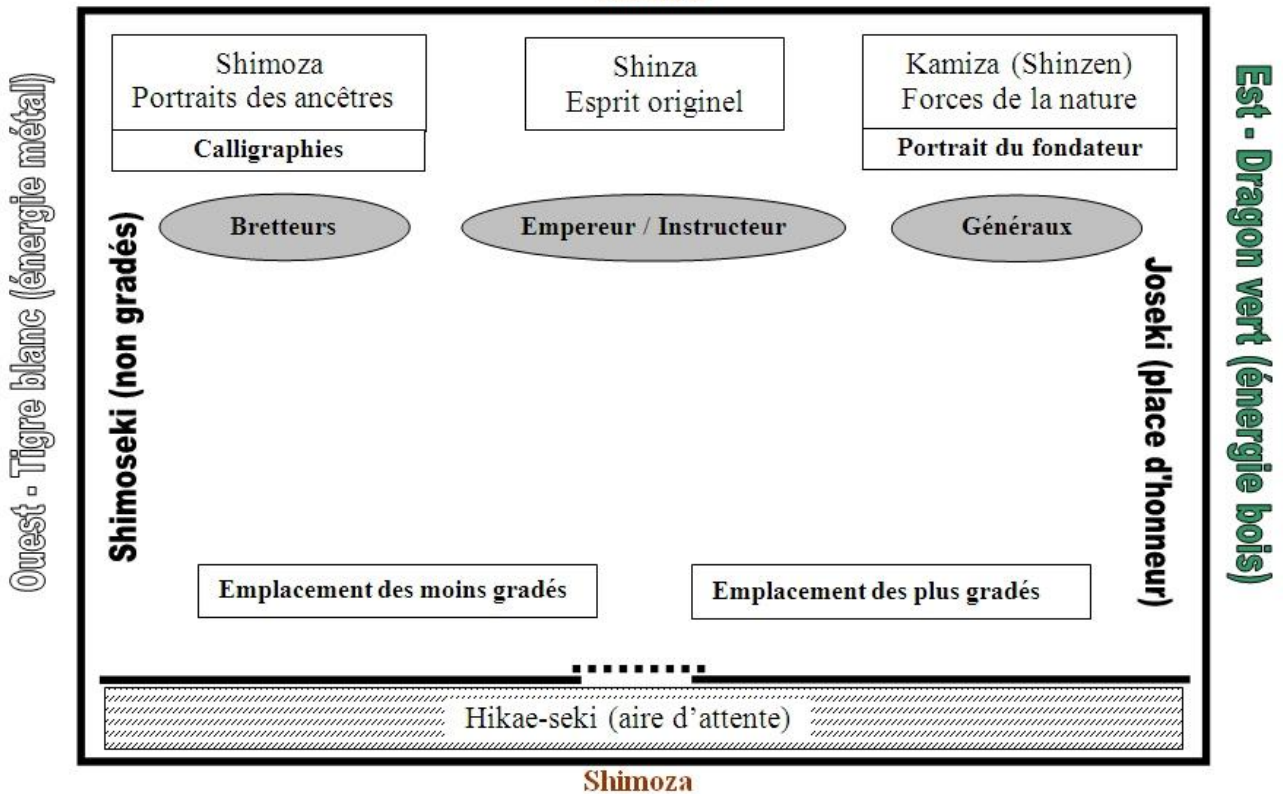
Ouest - Tigre blanc (énergie métal)

Shimoza
Portraits des ancêtres

Calligraphies

Shinza
Esprit originel

Kamiza (Shinzen)
Forces de la nature

Portrait du fondateur

Est - Dragon vert (énergie bois)

Bretteurs

Empereur / Instructeur

Généraux

Shimoseki (non gradés)

Joseki (place d'honneur)

Emplacement des moins gradés

Emplacement des plus gradés

Hikae-seki (aire d'attente)

Shimoza